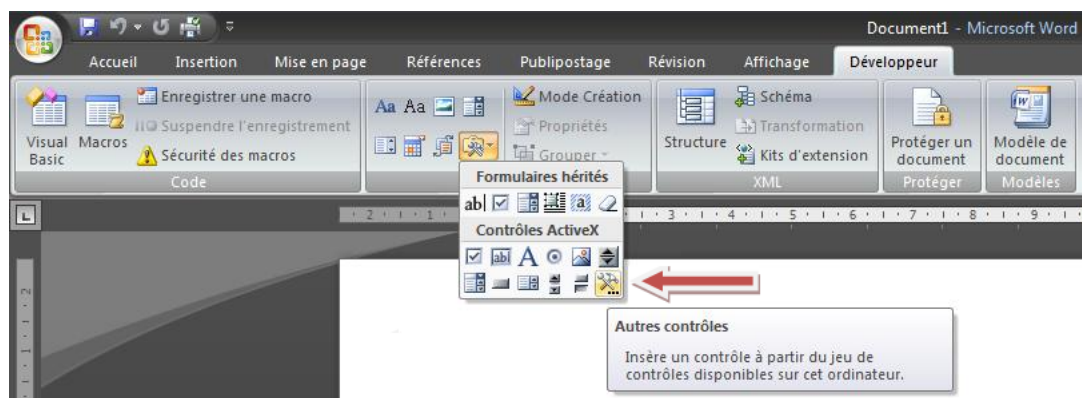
Document1 - Microsoft Word

Accueil Insertion Mise en page Références Publipostage Révision Affichage Développeur

Visual Basic Macros
Enregistrer une macro
Suspendre l'enregistrement
Sécurité des macros
Code

Aa Aa

Mode Création
Propriétés
Grouper

Structure
Schéma
Transformation
Kits d'extension
XML

Protéger un document
Protéger

Modèle de document
Modèles

Formulaires hérités
ab|

Contrôles ActiveX
A

Autres contrôles
Insère un contrôle à partir du jeu de contrôles disponibles sur cet ordinateur.

2 1 1 2 3 4 5 6 7 8 9

2 1